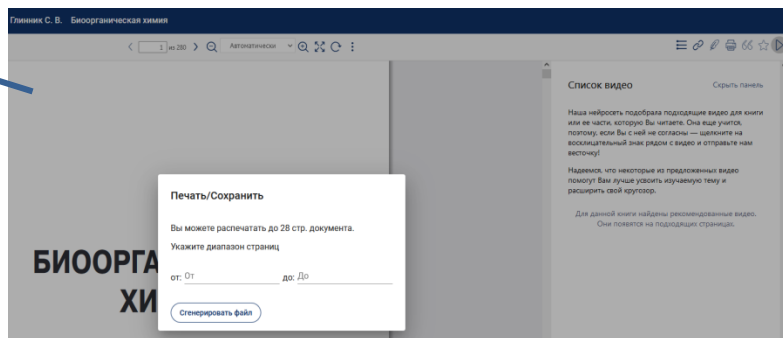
Глинник С. В. Биоорганическая химия

1 из 280 Автоматически

Список видео

Скрыть панель

Наша нейросеть подобрала подходящие видео для книги или ее части, которую Вы читаете. Она еще учится, поэтому, если Вы с ней не согласны — щелкните на восклицательный знак рядом с видео и отправьте нам весточку!

Надеемся, что некоторые из предложенных видео помогут Вам лучше усвоить изучаемую тему и расширить свой кругозор.

Для данной книги найдены рекомендованные видео. Они появятся на подходящих страницах.

БИООРГА

ХИ

Печать/Сохранить

Вы можете распечатать до 28 стр. документа.

Укажите диапазон страниц

от: От

до: До

Сгенерировать файл